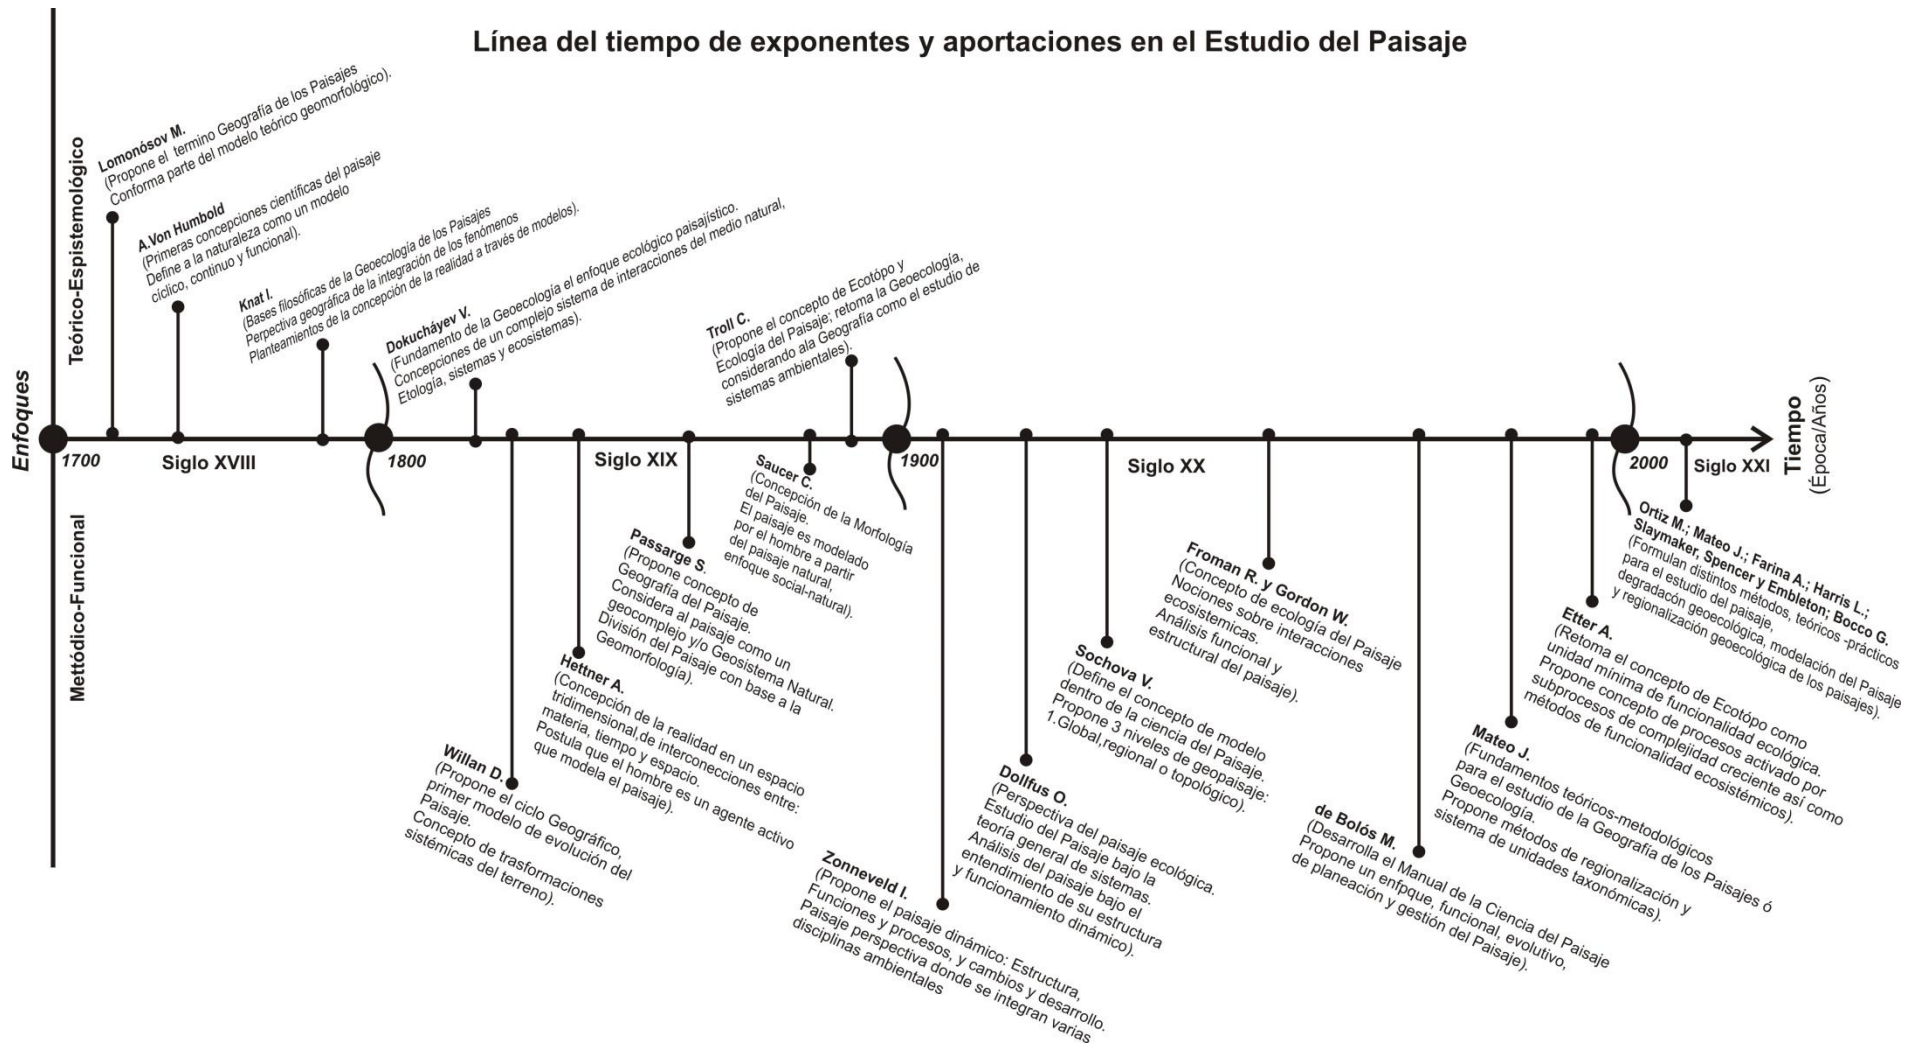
Línea del tiempo de exponentes y aportaciones en el Estudio del Paisaje

Enfoques

Teórico-Espistemológico

Metódico-Funcional

Lomonósov M.
(Propone el termino Geografía de los Paisajes
Conforma parte del modelo teórico geomorfológico).

A.Von Humbold
(Primeras concepciones científicas del paisaje
Define a la naturaleza como un modelo
cíclico, continuo y funcional).

Knat I.
(Bases filosóficas de la Geoecología de los Paisajes
Perpectiva geográfica de la integración de los fenómenos
Planteamientos de la concepción de la realidad a través de modelos).

Dokucháyev V.
(Fundamento de la Geoecología el enfoque ecológico paisajístico.
Concepciones de un complejo sistema de interacciones del medio natural,
Etología, sistemas y ecosistemas).

Troll C.
(Propone el concepto de Ecotópo y
Ecología del Paisaje; retoma la Geoecología,
considerando ala Geografía como el estudio de
sistemas ambientales).

1700 Siglo XVIII 1800 Siglo XIX 1900 Siglo XX 2000 Siglo XXI

Tiempo
(Época/Años)

Saucer C.
(Concepción de la Morfología
del Paisaje.
El paisaje es modelado
por el hombre a partir
del paisaje natural,
enfoque social-natural).

Passarge S.
(Propone concepto de
Geografía del Paisaje.
Considera al paisaje como un
geocomplejo y/o Geosistema Natural.
División del Paisaje con base a la
Geomorfología).

Hettner A.
(Concepción de la realidad en un espacio
tridimensional,de interconecciones entre:
materia, tiempo y espacio.
Postula que el hombre es un agente activo
que modela el paisaje).

Willan D.
(Propone el ciclo Geográfico,
primer modelo de evolución del
Paisaje.
Concepto de trasformaciones
sistémicas del terreno).

Zonneveld I.
(Propone el paisaje dinámico: Estructura,
Funciones y procesos, y cambios y desarrollo.
Paisaje perspectiva donde se integran varias
disciplinas ambientales

Dollfus O.
(Perspectiva del paisaje ecológica.
Estudio del Paisaje bajo la
teoría general de sistemas.
Análisis del paisaje bajo el
entendimiento de su estructura
y funcionamiento dinámico).

Sochova V.
(Define el concepto de modelo
dentro de la ciencia del Paisaje.
Propone 3 niveles de geopaisaje:
1.Global,regional o topológico).

Froman R. y Gordon W.
(Concepto de ecología del Paisaje
Nociones sobre interacciones
ecosistemicas.
Análisis funcional y
estructural del paisaje).

de Bolós M.
(Desarrolla el Manual de la Ciencia del Paisaje
Propone un enfpque, funcional, evolutivo,
de planeación y gestión del Paisaje).

Mateo J.
(Fundamentos teóricos-metodológicos
para el estudio de la Geografía de los Paisajes ó
Geoecología.
Propone métodos de regionalización y
sistema de unidades taxonómicas).

Etter A.
(Retoma el concepto de Ecotópo como
unidad mínima de funcionalidad ecológica.
Propone concepto de procesos activado por
subprocesos de complejidad creciente así como
métodos de funcionalidad ecosistémicos).

Ortiz M.; Mateo J.; Farina A.; Harris L.;
Slaymaker, Spencer y Embleton; Bocco G.
(Formulan distintos métodos, teóricos -prácticos
para el estudio del paisaje, modelación del Paisaje
degradacón geoecológica, y regionalización geoecológica de los paisajes).